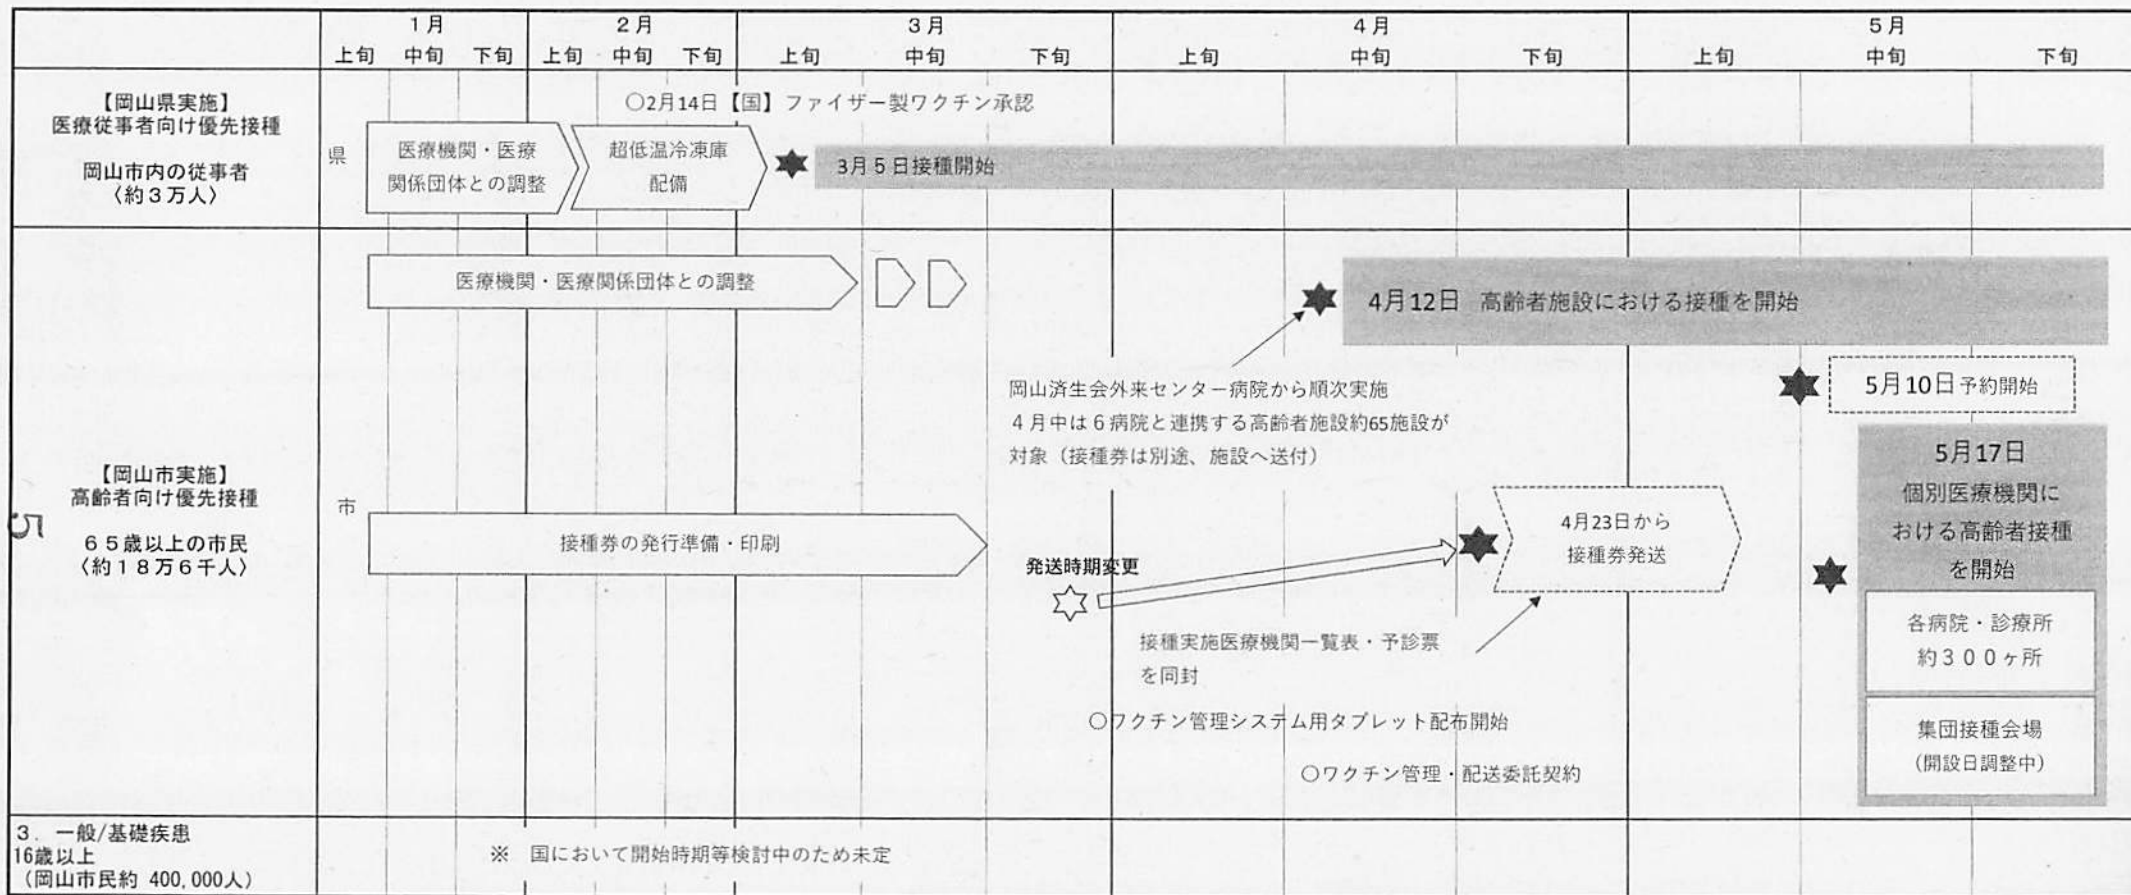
| | 1月 上旬 | 中旬 | 下旬 | 2月 上旬 | 中旬 | 下旬 | 3月 上旬 | 中旬 | 下旬 | 4月 上旬 | 中旬 | 下旬 | 5月 上旬 | 中旬 | 下旬 |
|---|---|---|---|---|---|---|---|---|---|---|---|---|---|---|---|
| 【岡山県実施】医療従事者向け優先接種 岡山市内の従事者（約３万人） | 県 | | | | | | | | | | | | | | |
| 【岡山市実施】高齢者向け優先接種 ６５歳以上の市民（約１８万６千人） | 市 | | | | | | | | | | | | | | |
| ３．一般/基礎疾患 16歳以上（岡山市民約 400,000人） | | | | | | | | | | | | | | | |

○2月14日【国】ファイザー製ワクチン承認

医療機関・医療関係団体との調整

超低温冷凍庫配備

3月５日接種開始

医療機関・医療関係団体との調整

4月12日 高齢者施設における接種を開始

岡山済生会外来センター病院から順次実施
４月中は６病院と連携する高齢者施設約65施設が対象（接種券は別途、施設へ送付）

5月10日予約開始

5月17日
個別医療機関における高齢者接種を開始

各病院・診療所
約３００ヶ所

集団接種会場
（開設日調整中）

接種券の発行準備・印刷

発送時期変更

4月23日から
接種券発送

接種実施医療機関一覧表・予診票を同封

○ワクチン管理システム用タブレット配布開始

○ワクチン管理・配送委託契約

※ 国において開始時期等検討中のため未定

5